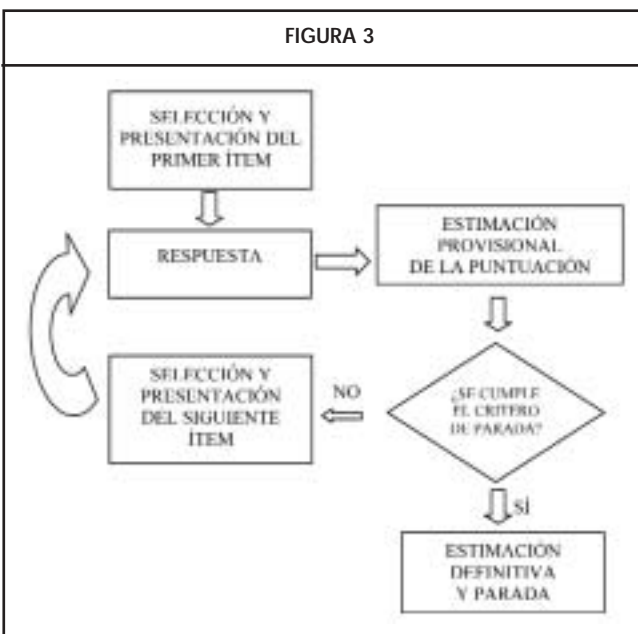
FIGURA 3

SELECCIÓN Y PRESENTACIÓN DEL PRIMER ÍTEM

RESPUESTA

ESTIMACIÓN PROVISIONAL DE LA PUNTUACIÓN

¿SE CUMPLE EL CRITERIO DE PARADA?

NO

SELECCIÓN Y PRESENTACIÓN DEL SIGUIENTE ÍTEM

SÍ

ESTIMACIÓN DEFINITIVA Y PARADA